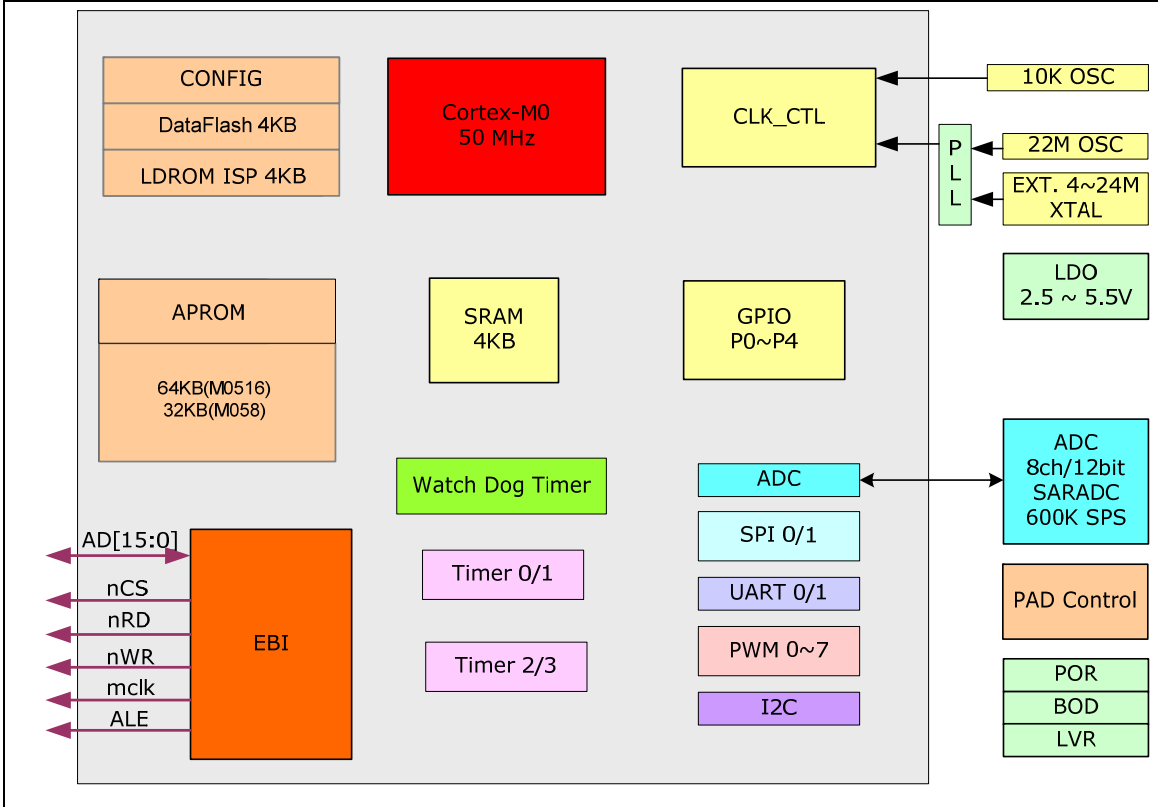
CONFIG
DataFlash 4KB
LDROM ISP 4KB

Cortex-M0
50 MHz

CLK_CTL

10K OSC

P
L
L

22M OSC

EXT. 4~24M
XTAL

LDO
2.5 ~ 5.5V

APROM
64KB(M0516)
32KB(M058)

SRAM
4KB

GPIO
P0~P4

Watch Dog Timer

ADC

ADC
8ch/12bit
SARADC
600K SPS

AD[15:0]
nCS
nRD
nWR
mclk
ALE

EBI

Timer 0/1

Timer 2/3

SPI 0/1

UART 0/1

PWM 0~7

I2C

PAD Control

POR
BOD
LVR